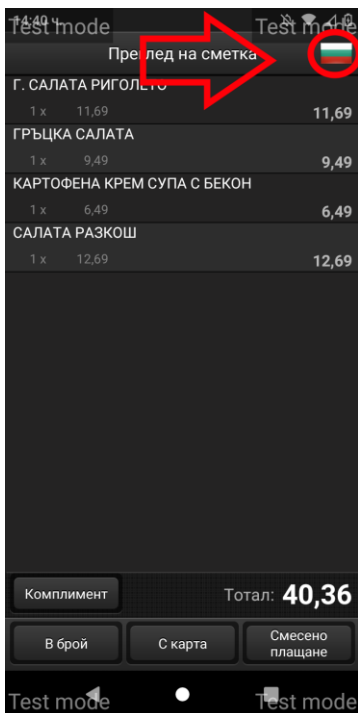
14:40 ч.
Test mode
Test mode
Преглед на сметка
Г. САЛАТА РИГОЛЕТО
1 x 11,69
11,69
ГРЪЦКА САЛАТА
1 x 9,49
9,49
КАРТОФЕНА КРЕМ СУПА С БЕКОН
1 x 6,49
6,49
САЛАТА РАЗКОШ
1 x 12,69
12,69
Комплимент
Тотал: 40,36
В брой
С карта
Смесено плащане
Test mode
Test mode